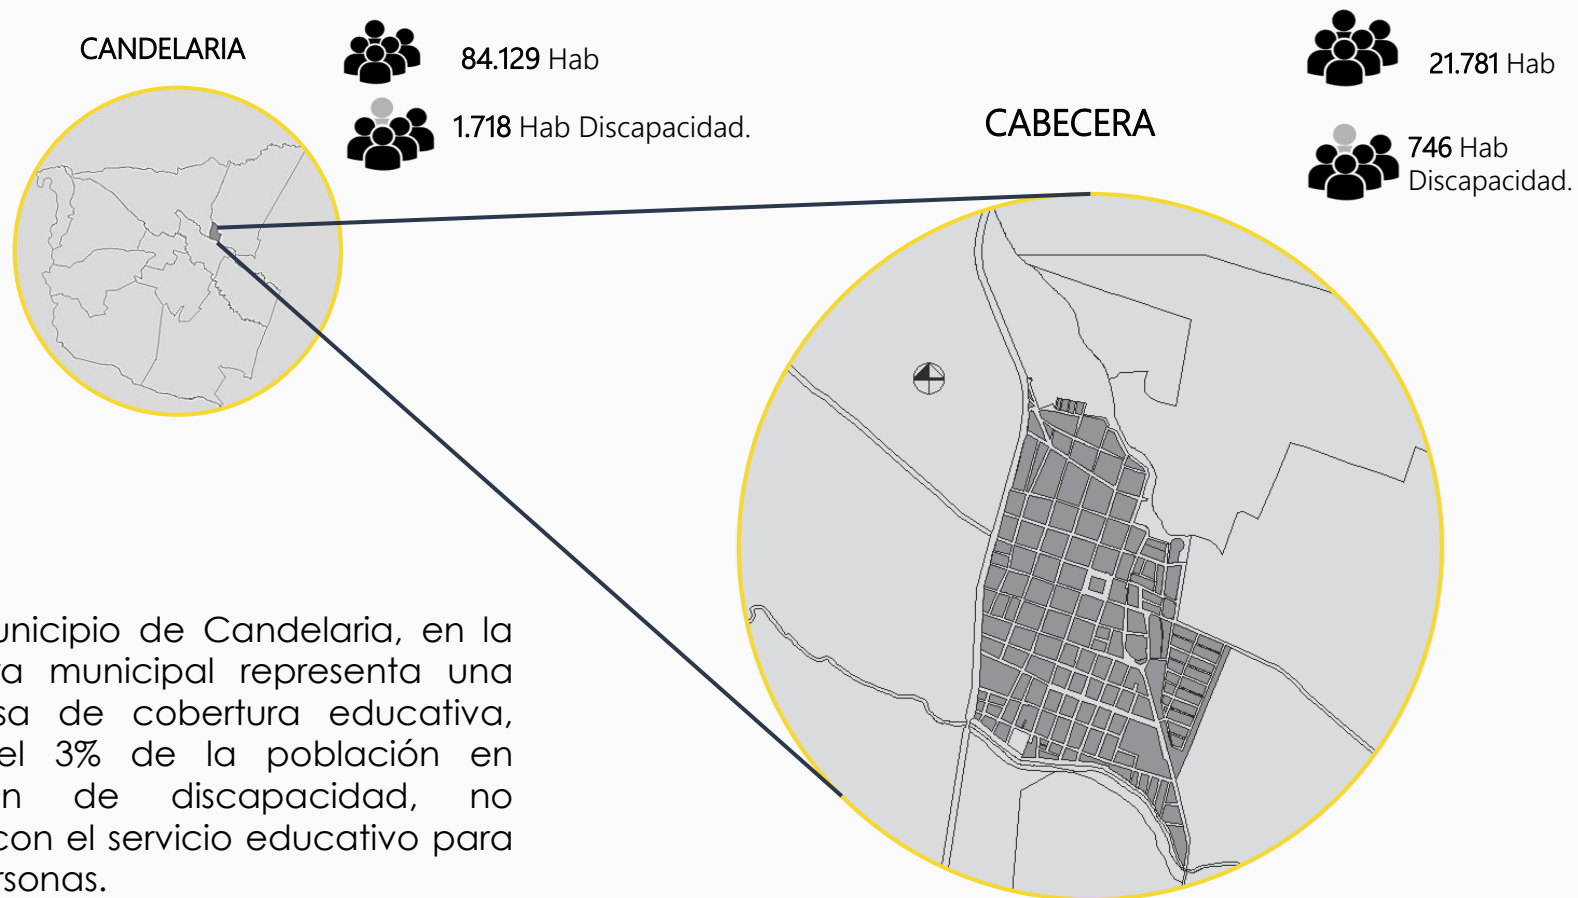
CANDELARIA

84.129 Hab

1.718 Hab Discapacidad.

CABECERA

21.781 Hab

746 Hab Discapacidad.

unicipio de Candelaria, en la a municipal representa una sa de cobertura educativa, el 3% de la población en n de discapacidad, no con el servicio educativo para rsonas.